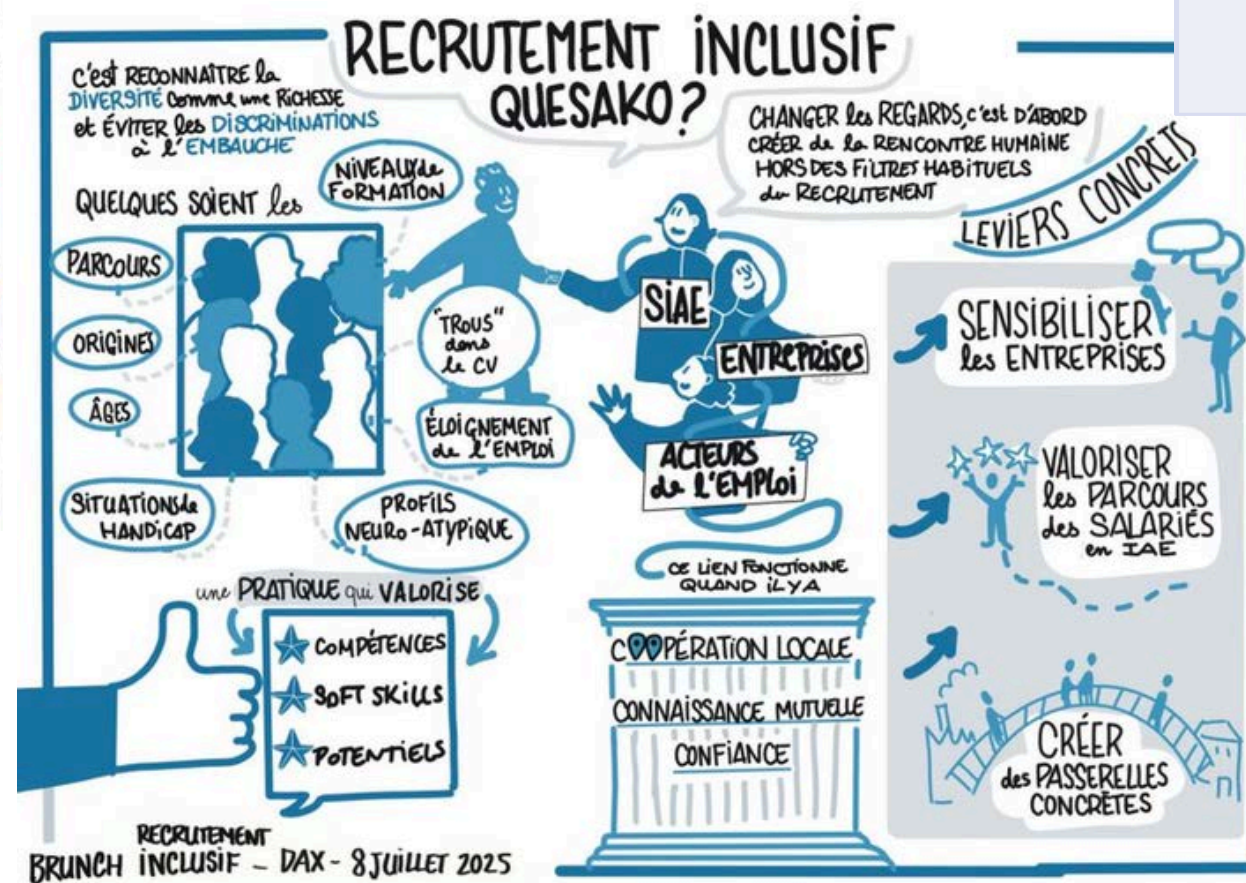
RECRUTEMENT INCLUSIF QUESAKO?

C'est RECONNAITRE la DIVERSITÉ comme une RICHESSE et ÉVITER les DISCRIMINATIONS à l'EMBAUCHE

CHANGER les REGARDS, c'est D'ABORD CRÉER de la RENCONTRE HUMAINE HORS DES FILTRES HABITUELS du RECRUTEMENT

QUELQUES SOIENT les

NIVEAUX de FORMATION

PARCOURS

ORIGINES

ÂGES

SITUATIONS de HANDICAP

"TROUS" dans le CV

ÉLOIGNEMENT de l'EMPLOI

PROFILS NEURO-ATYPIQUE

SIAE

ENTREPRISES

ACTEURS de l'EMPLOI

une PRATIQUE qui VALORISE

COMPÉTENCES

SOFT SKILLS

POTENTIELS

CE LIEN FONCTIONNE QUAND IL Y A

COOPÉRATION LOCALE

CONNAISSANCE MUTUELLE

CONFIANCE

LEVIERS CONCRETS

SENSIBILISER les ENTREPRISES

VALORISER les PARCOURS des SALARIÉS en IAE

CRÉER des PASSERELLES CONCRÈTES

BRUNCH RECRUTEMENT INCLUSIF - DAX - 8 JUILLET 2025